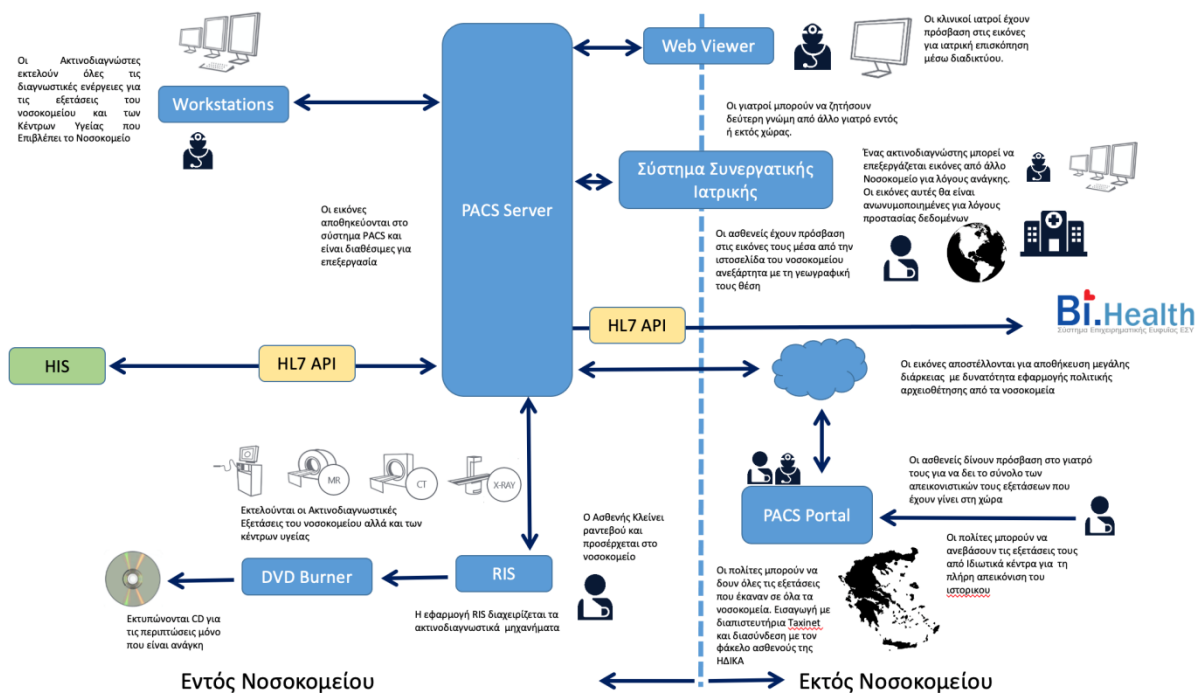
Οι Ακτινοδιαγνώστες εκτελούν όλες τις διαγνωστικές ενέργειες για τις εξετάσεις του νοσοκομείου και των Κέντρων Υγείας που Επιβλέπει το Νοσοκομείο

Workstations

PACS Server

Web Viewer

Οι κλινικοί ιατροί έχουν πρόσβαση στις εικόνες για ιατρική επισκόπηση μέσω διαδικτύου.

Οι γιατροί μπορούν να ζητήσουν δεύτερη γνώμη από άλλο γιατρό εντός ή εκτός χώρας.

Σύστημα Συνεργατικής Ιατρικής

Ένας ακτινοδιαγνώστης μπορεί να επεξεργάζεται εικόνες από άλλο Νοσοκομείο για λόγους ανάγκης. Οι εικόνες αυτές θα είναι ανωνυμοποιημένες για λόγους προστασίας δεδομένων

Οι εικόνες αποθηκεύονται στο σύστημα PACS και είναι διαθέσιμες για επεξεργασία

Οι ασθενείς έχουν πρόσβαση στις εικόνες τους μέσα από την ιστοσελίδα του νοσοκομείου ανεξάρτητα με τη γεωγραφική τους θέση

HL7 API

Bi.Health
Σύστημα Επιχειρηματικής Ευφυΐας ΕΣΥ

HIS

HL7 API

Οι εικόνες αποστέλλονται για αποθήκευση μεγάλης διάρκειας με δυνατότητα εφαρμογής πολιτικής αρχειοθέτησης από τα νοσοκομεία

MR

CT

X-RAY

Εκτελούνται οι Ακτινοδιαγνωστικές Εξετάσεις του νοσοκομείου αλλά και των κέντρων υγείας

Οι ασθενείς δίνουν πρόσβαση στο γιατρό τους για να δει το σύνολο των απεικονιστικών τους εξετάσεων που έχουν γίνει στη χώρα

PACS Portal

Ο Ασθενής Κλείνει ραντεβού και προσέρχεται στο νοσοκομείο

Οι πολίτες μπορούν να ανεβάσουν τις εξετάσεις τους από Ιδιωτικά κέντρα για τη πλήρη απεικόνιση του ιστορικου

DVD Burner

RIS

Οι πολίτες μπορούν να δουν όλες τις εξετάσεις που έκαναν σε όλα τα νοσοκομεία. Εισαγωγή με διαπιστευτήρια Taxinet και διασύνδεση με τον φάκελο ασθενούς της ΗΔΙΚΑ

Εκτυπώνονται CD για τις περιπτώσεις μόνο που είναι ανάγκη

Η εφαρμογή RIS διαχειρίζεται τα ακτινοδιαγνωστικά μηχανήματα

Εντός Νοσοκομείου

Εκτός Νοσοκομείου